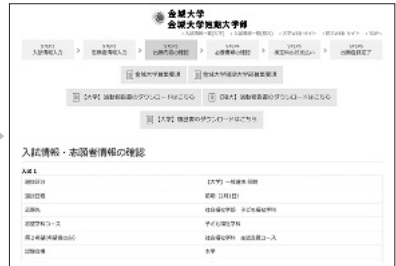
金城大学
金城大学短期大学部

STEP1 入試情報入力
STEP2 志願者情報入力
STEP3 出願内容の確認
STEP4 必要書類の確認
STEP5 検定料のお支払い
STEP6 出願登録完了

金城大学学生募集要項
金城大学短期大学部学生募集要項

【大学】調査書等のダウンロードはこちら
【短大】調査書等のダウンロードはこちら

【大学】推薦書のダウンロードはこちら

入試情報・志願者情報の確認

入試 1

| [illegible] | 【大学】一般選抜 前期 |
|---|---|
| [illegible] | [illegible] |
| 志願先 | 社会福祉学部 子ども福祉学科 |
| 志望学科コース | 子ども福祉学科 |
| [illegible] | 社会福祉学科 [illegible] |
| 試験会場 | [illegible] |